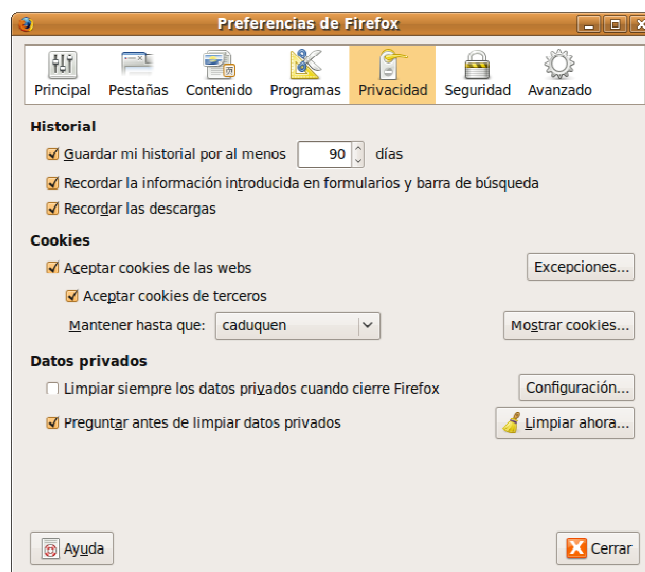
Preferencias de Firefox

Principal Pestañas Contenido Programas Privacidad Seguridad Avanzado

Historial

Guardar mi historial por al menos 90 días

Recordar la información introducida en formularios y barra de búsqueda

Recordar las descargas

Cookies

Aceptar cookies de las webs Excepciones...

Aceptar cookies de terceros

Mantener hasta que: caduquen Mostrar cookies...

Datos privados

Limpiar siempre los datos privados cuando cierre Firefox Configuración...

Preguntar antes de limpiar datos privados Limpiar ahora...

Ayuda Cerrar